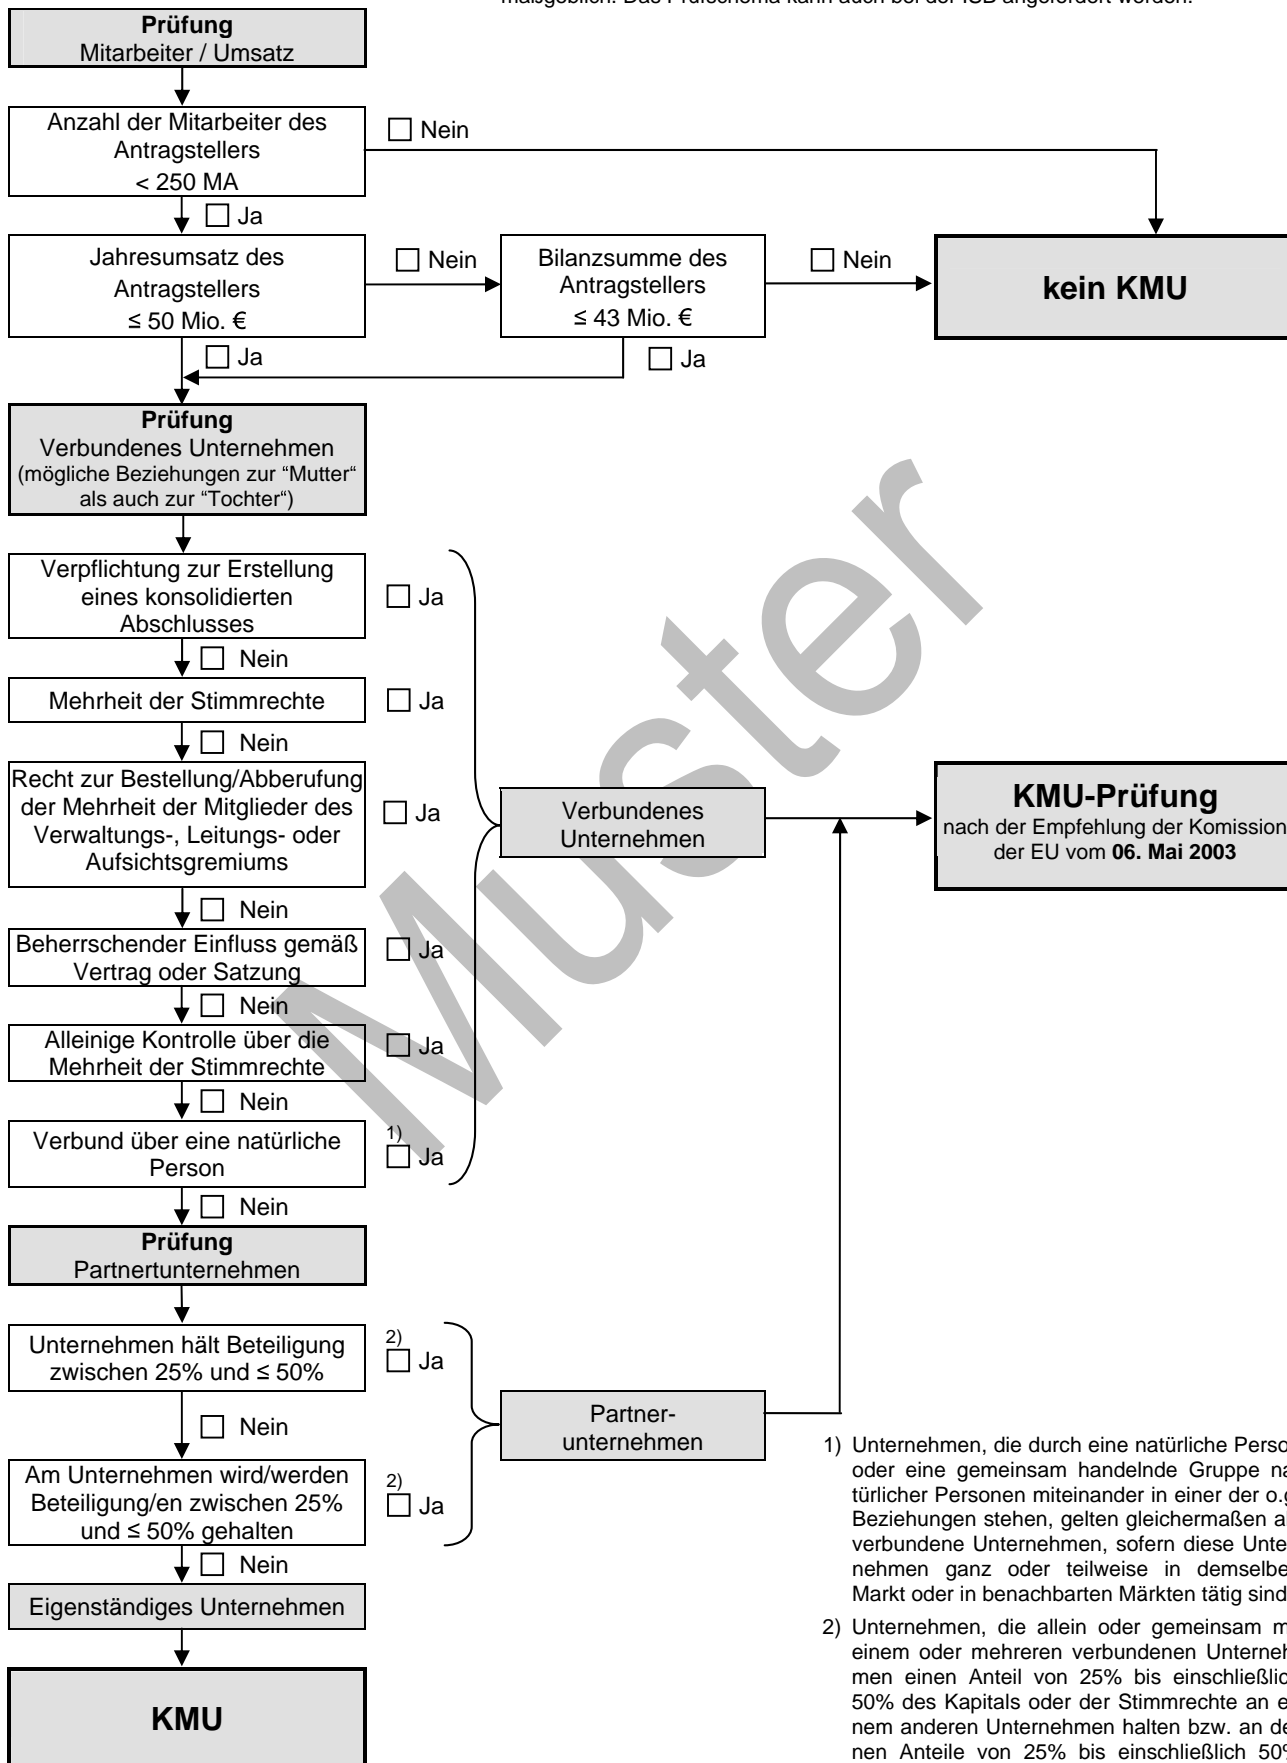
maßgeblich. Das Prüfschema kann auch bei der ISB angefordert werden.

**Prüfung**
Mitarbeiter / Umsatz

Anzahl der Mitarbeiter des Antragstellers
< 250 MA

☐ Nein

☐ Ja

Jahresumsatz des Antragstellers
≤ 50 Mio. €

☐ Nein

Bilanzsumme des Antragstellers
≤ 43 Mio. €

☐ Nein

**kein KMU**

☐ Ja

☐ Ja

**Prüfung**
Verbundenes Unternehmen
(mögliche Beziehungen zur "Mutter" als auch zur "Tochter")

Verpflichtung zur Erstellung eines konsolidierten Abschlusses

☐ Ja

☐ Nein

Mehrheit der Stimmrechte

☐ Ja

☐ Nein

Recht zur Bestellung/Abberufung der Mehrheit der Mitglieder des Verwaltungs-, Leitungs- oder Aufsichtsgremiums

☐ Ja

Verbundenes Unternehmen

**KMU-Prüfung**
nach der Empfehlung der Komission der EU vom **06. Mai 2003**

☐ Nein

Beherrschender Einfluss gemäß Vertrag oder Satzung

☐ Ja

☐ Nein

Alleinige Kontrolle über die Mehrheit der Stimmrechte

☐ Ja

☐ Nein

Verbund über eine natürliche Person

1)
☐ Ja

☐ Nein

**Prüfung**
Partnertunternehmen

Unternehmen hält Beteiligung zwischen 25% und ≤ 50%

2)
☐ Ja

☐ Nein

Partner-unternehmen

Am Unternehmen wird/werden Beteiligung/en zwischen 25% und ≤ 50% gehalten

2)
☐ Ja

☐ Nein

Eigenständiges Unternehmen

**KMU**

Muster

1) Unternehmen, die durch eine natürliche Perso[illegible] oder eine gemeinsam handelnde Gruppe na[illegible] türlicher Personen miteinander in einer der o.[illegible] Beziehungen stehen, gelten gleichermaßen a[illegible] verbundene Unternehmen, sofern diese Unte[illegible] nehmen ganz oder teilweise in demselbe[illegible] Markt oder in benachbarten Märkten tätig sind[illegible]

2) Unternehmen, die allein oder gemeinsam m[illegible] einem oder mehreren verbundenen Unterneh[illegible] men einen Anteil von 25% bis einschließlic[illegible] 50% des Kapitals oder der Stimmrechte an e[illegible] nem anderen Unternehmen halten bzw. an de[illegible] nen Anteile von 25% bis einschließlich 50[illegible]